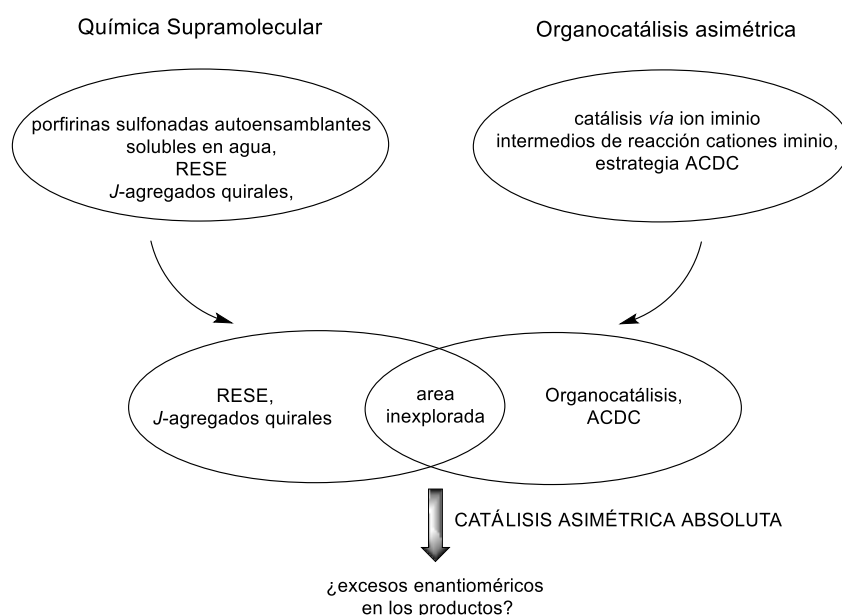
Química Supramolecular

Organocatálisis asimétrica

porfirinas sulfonadas autoensamblantes solubles en agua, RESE J-agregados quirales,

catálisis vía ion iminio intermedios de reacción cationes iminio, estrategia ACDC

RESE, J-agregados quirales

area inexplorada

Organocatálisis, ACDC

CATÁLISIS ASIMÉTRICA ABSOLUTA

¿excesos enantioméricos en los productos?